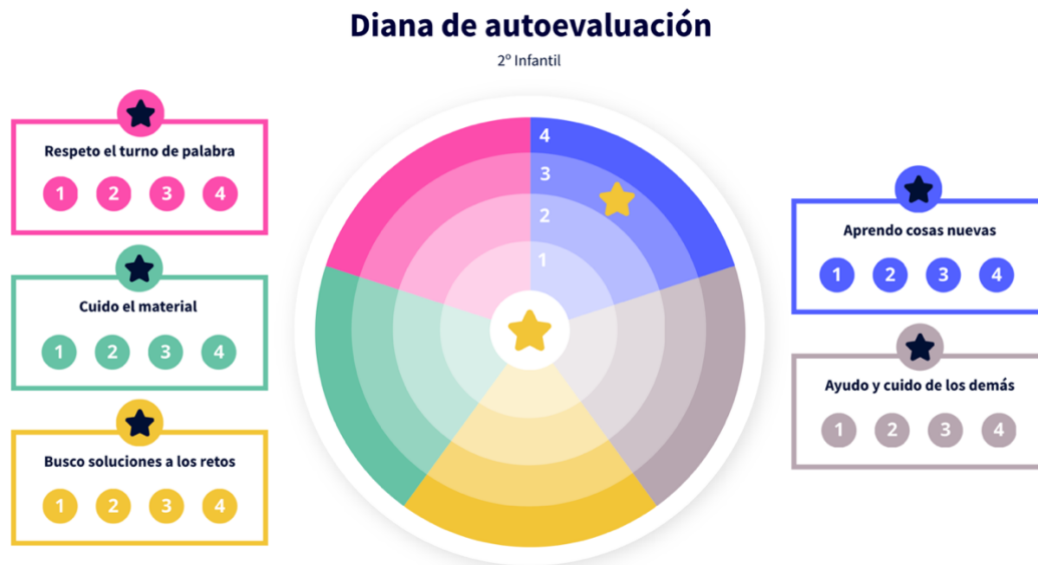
Diana de autoevaluación

2º Infantil

Respeto el turno de palabra

1 2 3 4

Cuido el material

1 2 3 4

Busco soluciones a los retos

1 2 3 4

4
3
2
1

Aprendo cosas nuevas

1 2 3 4

Ayudo y cuido de los demás

1 2 3 4